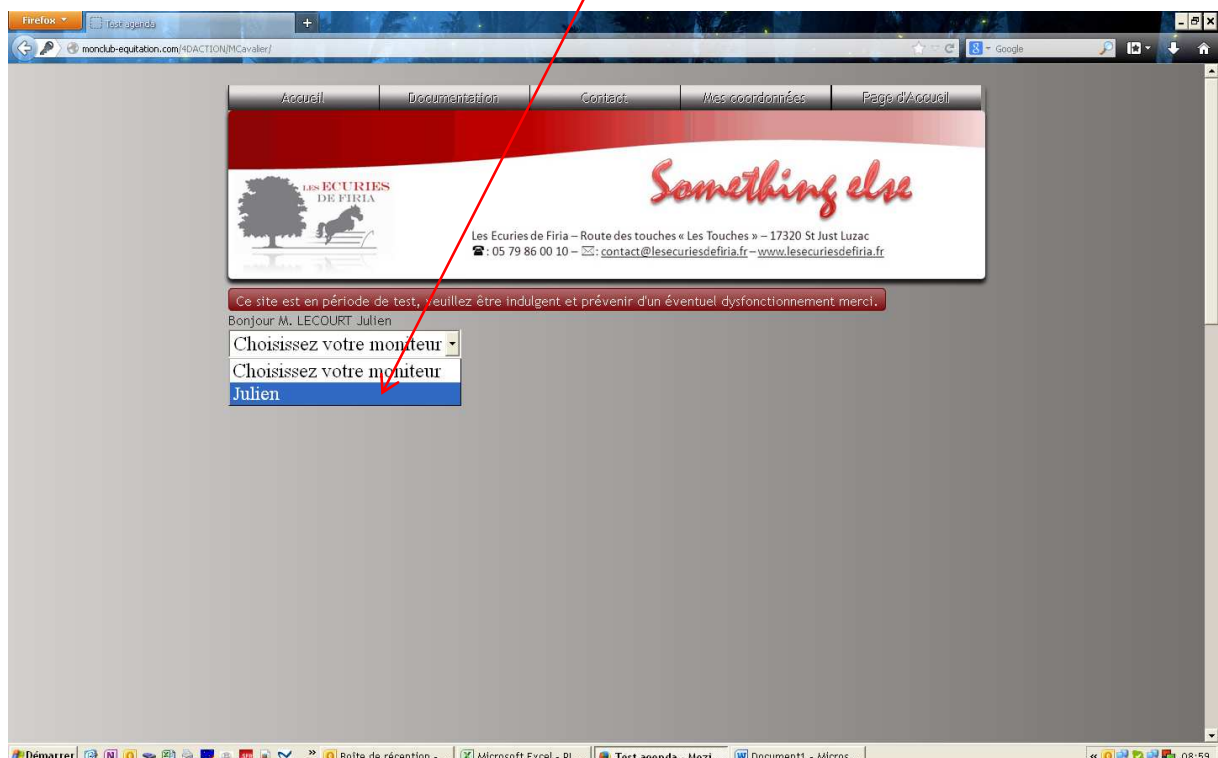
Firefox
Test agenda
monclub-equitation.com/4DACTION/MCavalier/
Google

Accueil | Documentation | Contact | Mes coordonnées | Page d'Accueil

LES ECURIES DE FIRIA

Something else

Les Ecuries de Firia – Route des touches « Les Touches » – 17320 St Just Luzac
☎ : 05 79 86 00 10 – ✉: contact@lesecuriesdefiria.fr – www.lesecuriesdefiria.fr

Ce site est en période de test, veuillez être indulgent et prévenir d'un éventuel dysfonctionnement merci.

Bonjour M. LECOURT Julien

Choisissez votre moniteur
Choisissez votre moniteur
Julien

Démarrer | Boîte de réception - | Microsoft Excel - Pl | Test agenda - Mozi | Document1 - Micros | 08:59